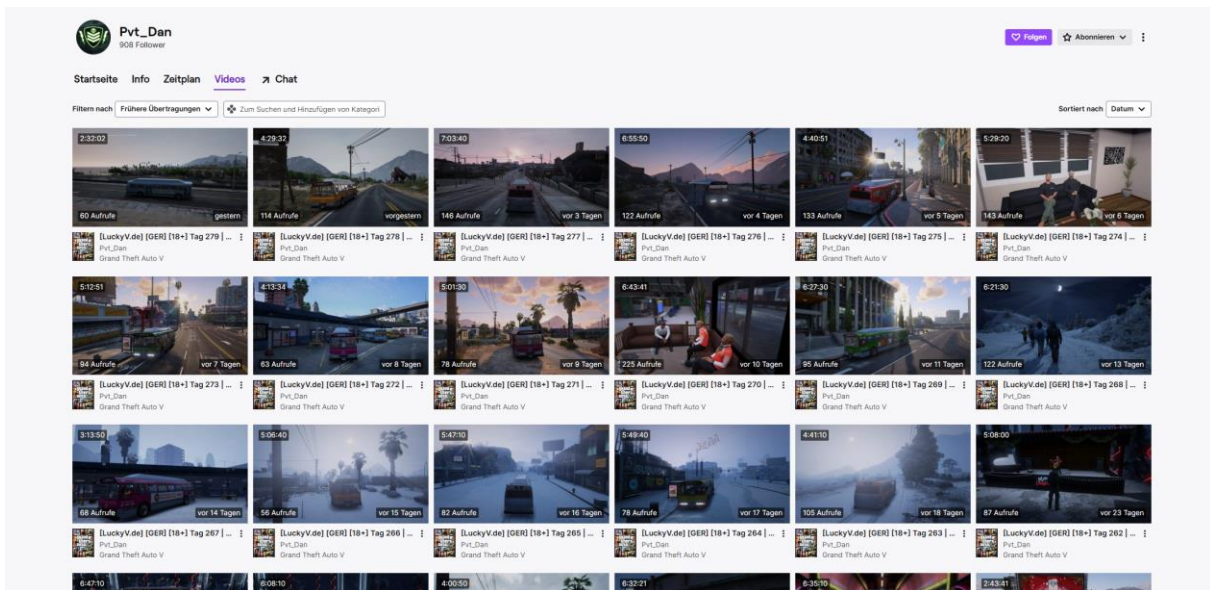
Pvt_Dan
908 Follower

Folgen
Abonnieren

Startseite Info Zeitplan Videos ↗ Chat

Filtern nach Frühere Übertragungen
Zum Suchen und Hinzufügen von Kategori

Sortiert nach Datum

2:32:02
60 Aufrufe gestern
[LuckyV.de] [GER] [18+] Tag 279 | ...
Pvt_Dan
Grand Theft Auto V

4:29:32
114 Aufrufe vorgestern
[LuckyV.de] [GER] [18+] Tag 278 | ...
Pvt_Dan
Grand Theft Auto V

7:03:40
146 Aufrufe vor 3 Tagen
[LuckyV.de] [GER] [18+] Tag 277 | ...
Pvt_Dan
Grand Theft Auto V

6:55:50
122 Aufrufe vor 4 Tagen
[LuckyV.de] [GER] [18+] Tag 276 | ...
Pvt_Dan
Grand Theft Auto V

4:40:51
133 Aufrufe vor 5 Tagen
[LuckyV.de] [GER] [18+] Tag 275 | ...
Pvt_Dan
Grand Theft Auto V

5:29:20
143 Aufrufe vor 6 Tagen
[LuckyV.de] [GER] [18+] Tag 274 | ...
Pvt_Dan
Grand Theft Auto V

5:12:51
94 Aufrufe vor 7 Tagen
[LuckyV.de] [GER] [18+] Tag 273 | ...
Pvt_Dan
Grand Theft Auto V

4:13:34
63 Aufrufe vor 8 Tagen
[LuckyV.de] [GER] [18+] Tag 272 | ...
Pvt_Dan
Grand Theft Auto V

5:01:30
78 Aufrufe vor 9 Tagen
[LuckyV.de] [GER] [18+] Tag 271 | ...
Pvt_Dan
Grand Theft Auto V

6:43:41
225 Aufrufe vor 10 Tagen
[LuckyV.de] [GER] [18+] Tag 270 | ...
Pvt_Dan
Grand Theft Auto V

6:27:30
95 Aufrufe vor 11 Tagen
[LuckyV.de] [GER] [18+] Tag 269 | ...
Pvt_Dan
Grand Theft Auto V

6:21:30
122 Aufrufe vor 13 Tagen
[LuckyV.de] [GER] [18+] Tag 268 | ...
Pvt_Dan
Grand Theft Auto V

3:13:50
68 Aufrufe vor 14 Tagen
[LuckyV.de] [GER] [18+] Tag 267 | ...
Pvt_Dan
Grand Theft Auto V

5:06:40
56 Aufrufe vor 15 Tagen
[LuckyV.de] [GER] [18+] Tag 266 | ...
Pvt_Dan
Grand Theft Auto V

5:47:10
82 Aufrufe vor 16 Tagen
[LuckyV.de] [GER] [18+] Tag 265 | ...
Pvt_Dan
Grand Theft Auto V

5:49:40
78 Aufrufe vor 17 Tagen
[LuckyV.de] [GER] [18+] Tag 264 | ...
Pvt_Dan
Grand Theft Auto V

4:41:10
105 Aufrufe vor 18 Tagen
[LuckyV.de] [GER] [18+] Tag 263 | ...
Pvt_Dan
Grand Theft Auto V

5:08:00
87 Aufrufe vor 23 Tagen
[LuckyV.de] [GER] [18+] Tag 262 | ...
Pvt_Dan
Grand Theft Auto V

6:47:10
6:08:10
4:00:50
6:32:21
6:35:10
2:43:41